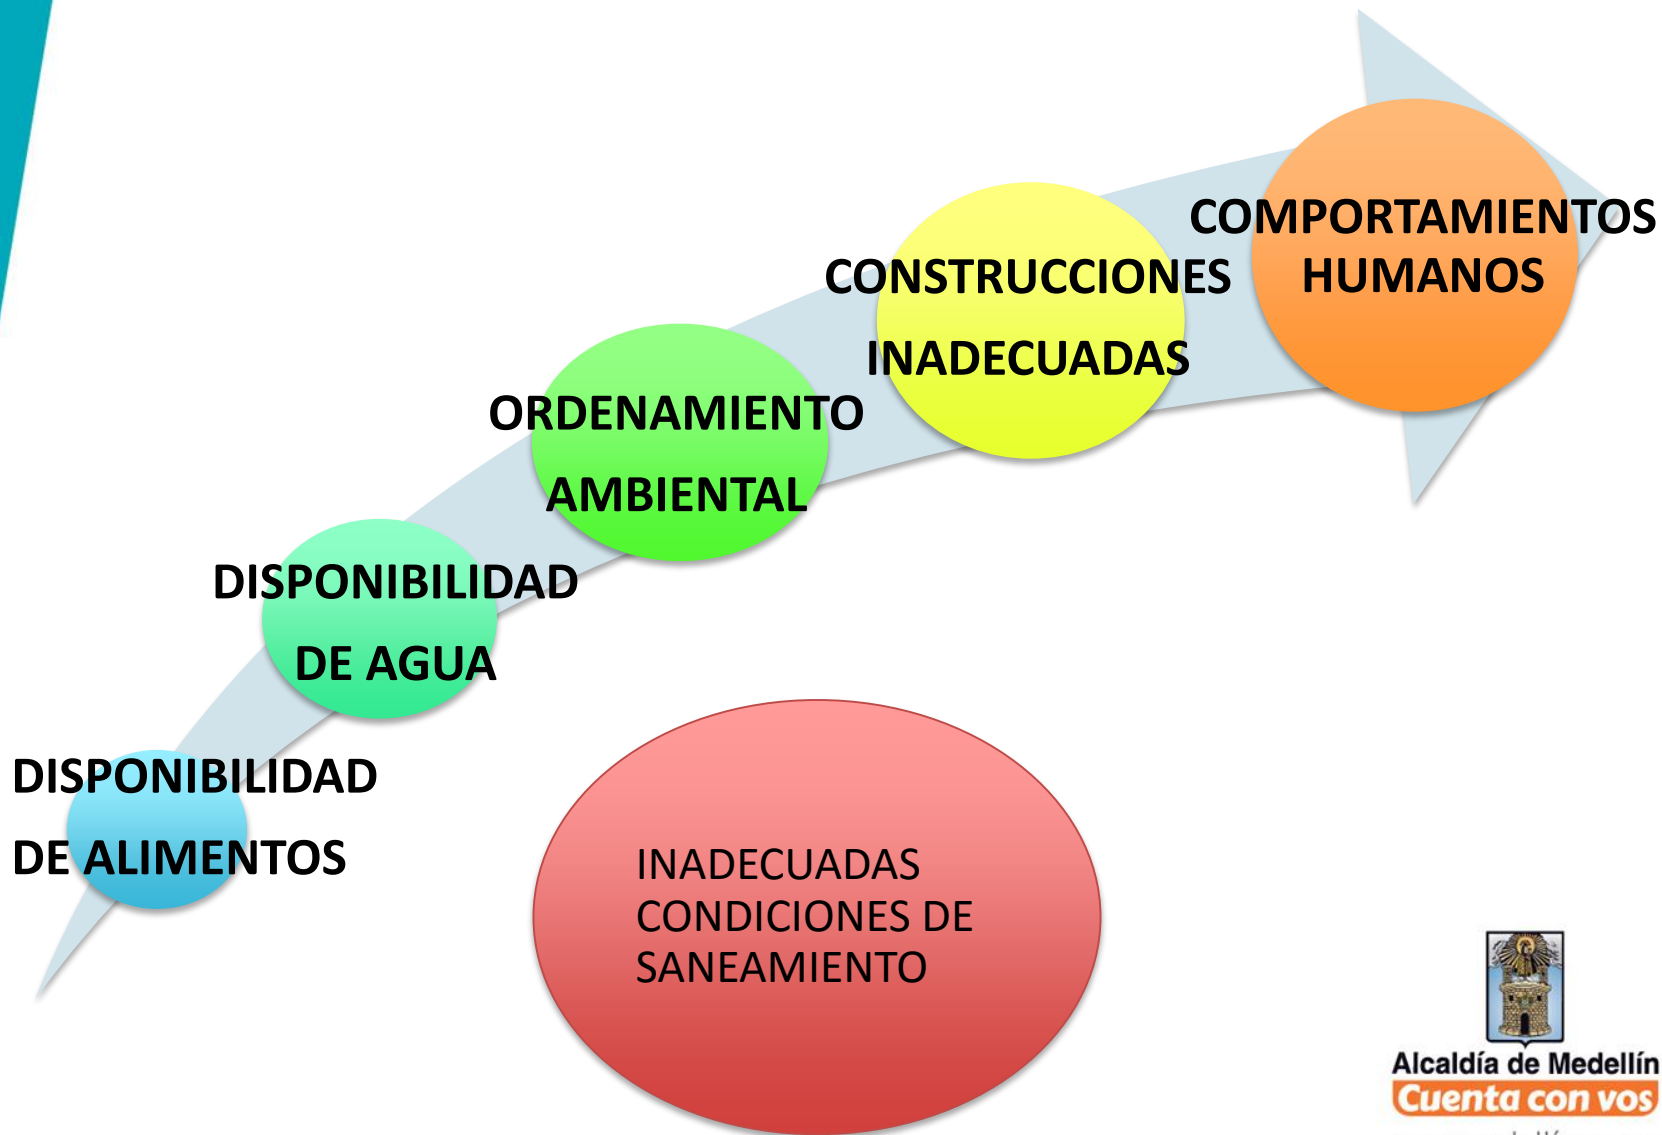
COMPORTAMIENTOS HUMANOS

CONSTRUCCIONES INADECUADAS

ORDENAMIENTO AMBIENTAL

DISPONIBILIDAD DE AGUA

DISPONIBILIDAD DE ALIMENTOS

INADECUADAS CONDICIONES DE SANEAMIENTO

Alcaldía de Medellín
Cuenta con vos